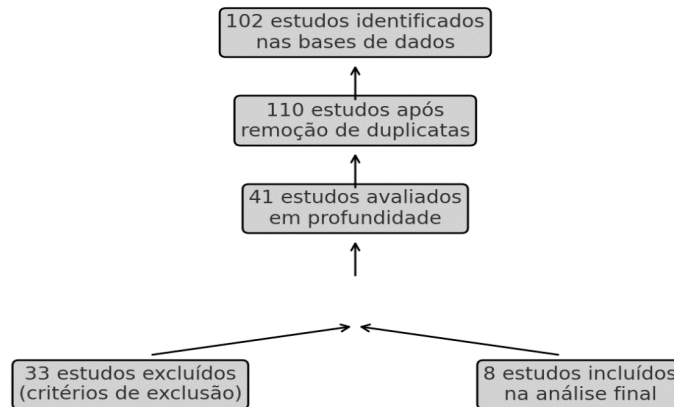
102 estudos identificados nas bases de dados

110 estudos após remoção de duplicatas

41 estudos avaliados em profundidade

33 estudos excluídos (critérios de exclusão)

8 estudos incluídos na análise final